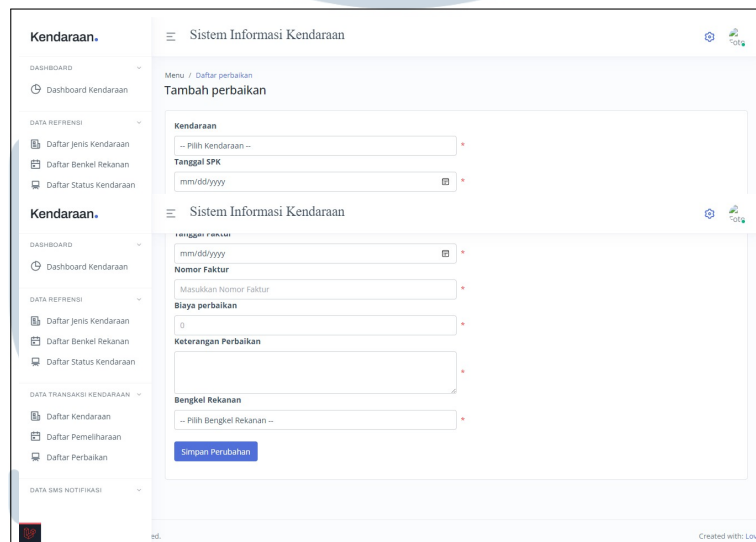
Kendaraan.

DASHBOARD

Dashboard Kendaraan

DATA REFRENSI

Daftar Jenis Kendaraan

Daftar Benkel Rekanan

Daftar Status Kendaraan

Sistem Informasi Kendaraan

Foto

Menu / Daftar perbaikan

Tambah perbaikan

Kendaraan

-- Pilih Kendaraan --

Tanggal SPK

mm/dd/yyyy

Kendaraan.

DASHBOARD

Dashboard Kendaraan

DATA REFRENSI

Daftar Jenis Kendaraan

Daftar Benkel Rekanan

Daftar Status Kendaraan

DATA TRANSAKSI KENDARAAN

Daftar Kendaraan

Daftar Pemeliharaan

Daftar Perbaikan

DATA SMS NOTIFIKASI

Sistem Informasi Kendaraan

Foto

Tanggal Faktur

mm/dd/yyyy

Nomor Faktur

Masukkan Nomor Faktur

Biaya perbaikan

0

Keterangan Perbaikan

Bengkel Rekanan

-- Pilih Bengkel Rekanan --

Simpan Perubahan

ed.

Created with: Lov